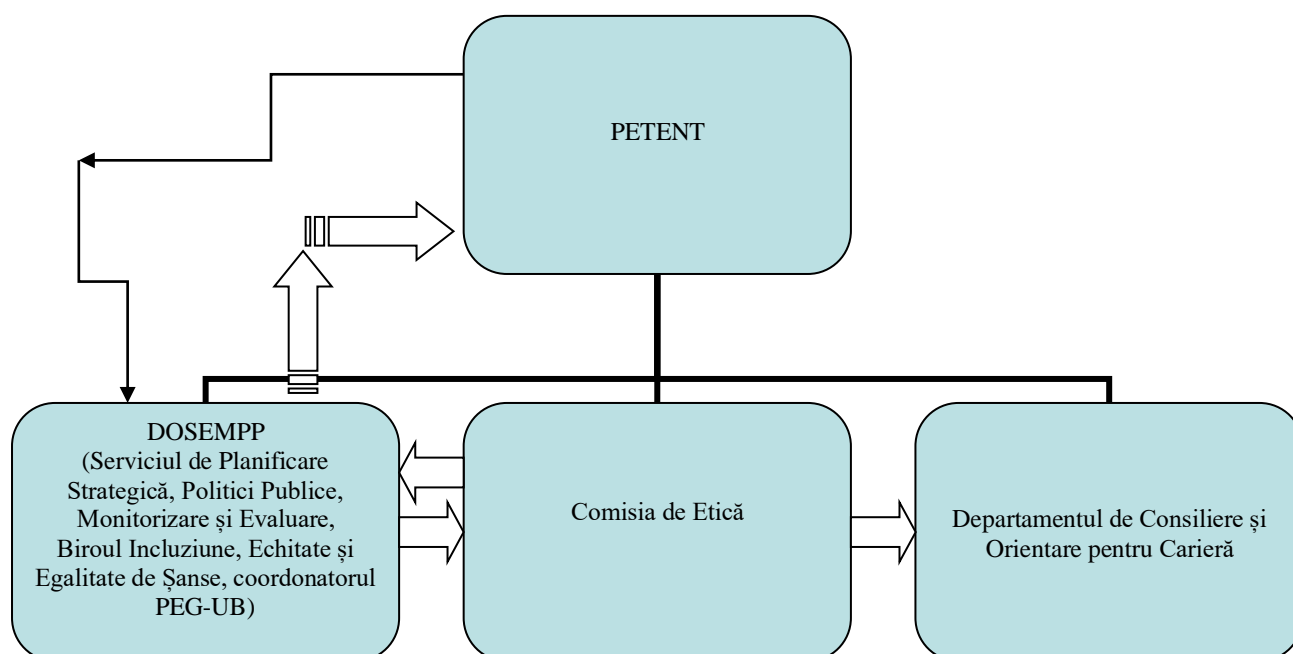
PETENT

DOSEMPP
(Serviciul de Planificare Strategică, Politici Publice, Monitorizare și Evaluare, Biroul Incluziune, Echitate și Egalitate de Șanse, coordonatorul PEG-UB)

Comisia de Etică

Departamentul de Consiliere și Orientare pentru Carieră